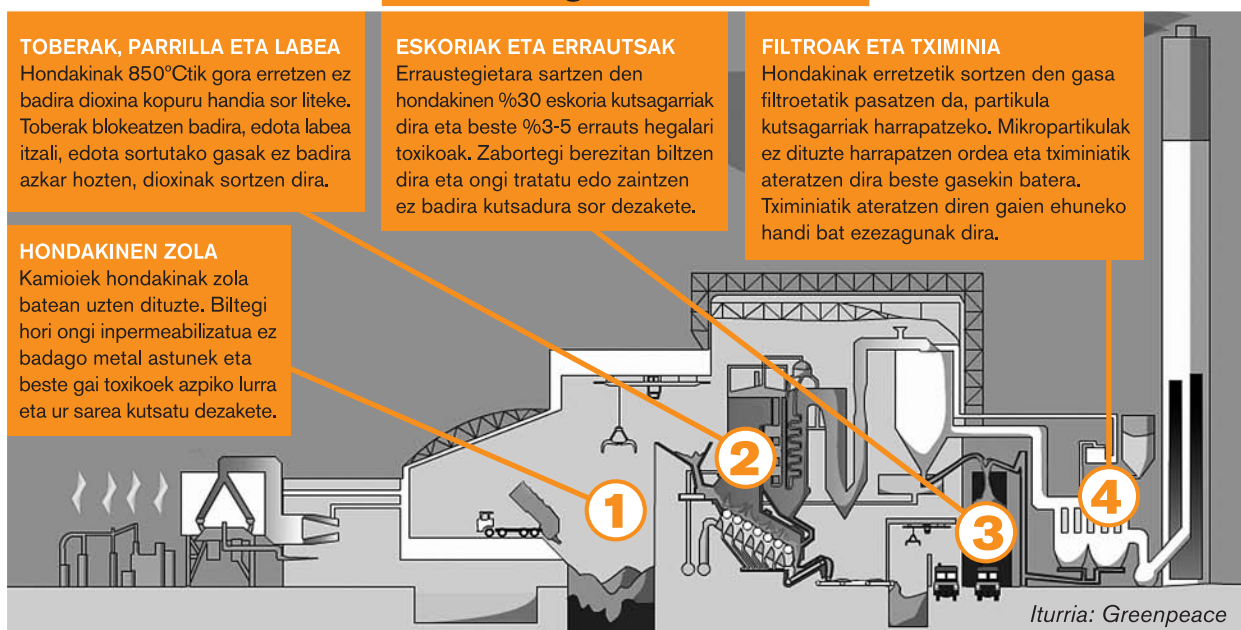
TOBERAK, PARRILLA ETA LABEA
Hondakinak 850°Ctik gora erretzen ez badira dioxina kopuru handia sor liteke. Toberak blokeatzen badira, edota labea itzali, edota sortutako gasak ez badira azkar hozten, dioxinak sortzen dira.

ESKORIAK ETA ERRAUTSAK
Erraustegietara sartzen den hondakinen %30 eskoria kutsagarriak dira eta beste %3-5 errauts hegalari toxikoak. Zabortegi berezitan biltzen dira eta ongi tratatu edo zaintzen ez badira kutsadura sor dezakete.

FILTROAK ETA TXIMINIA
Hondakinak erretzetik sortzen den gasa filtroetatik pasatzen da, partikula kutsagarriak harrapatzeko. Mikropartikulak ez dituzte harrapatzen ordea eta tximiniatik ateratzen dira beste gasekin batera. Tximiniatik ateratzen diren gaien ehuneko handi bat ezezagunak dira.

HONDAKINEN ZOLA
Kamioiek hondakinak zola batean uzten dituzte. Biltegi hori ongi inpermeabilizatua ez badago metal astunek eta beste gai toxikoek azpiko lurra eta ur sarea kutsatu dezakete.

1

2

3

4

Iturria: Greenpeace